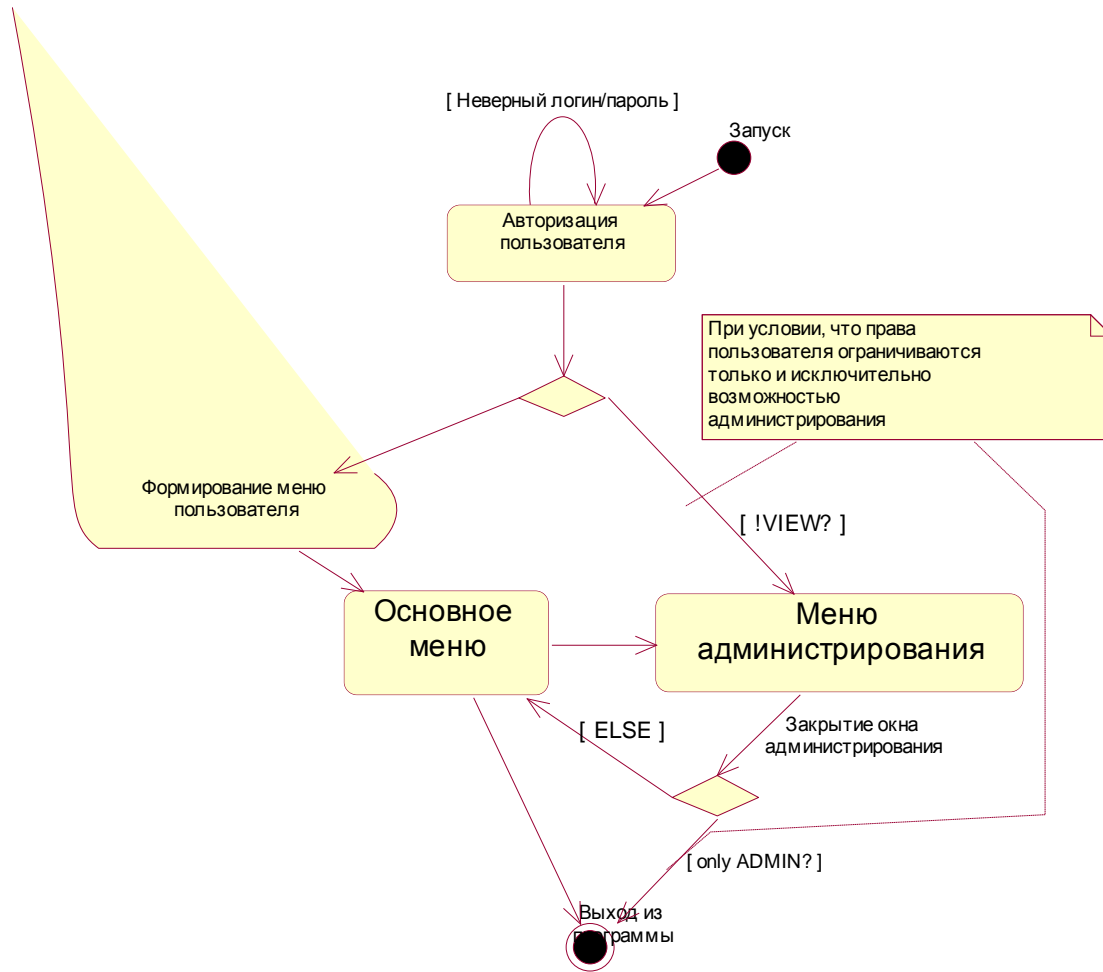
[ Неверный логин/пароль ]

Запуск

Авторизация пользователя

При условии, что права пользователя ограничиваются только и исключительно возможностью администрирования

Формирование меню пользователя

[ !VIEW? ]

Основное меню

Меню администрирования

[ ELSE ]

Закрытие окна администрирования

[ only ADMIN? ]

Выход из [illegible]граммы